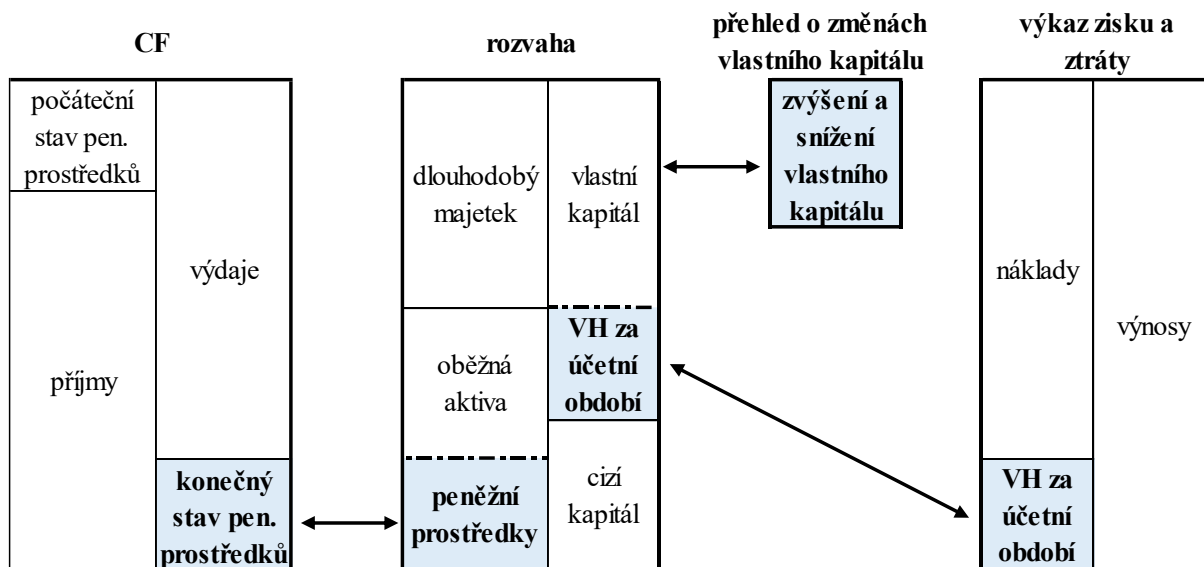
CF

počáteční stav pen. prostředků

příjmy

výdaje

konečný stav pen. prostředků

rozvaha

dlouhodobý majetek

oběžná aktiva

peněžní prostředky

vlastní kapitál

VH za účetní období

cizí kapitál

přehled o změnách vlastního kapitálu

zvýšení a snížení vlastního kapitálu

výkaz zisku a ztráty

náklady

VH za účetní období

výnosy